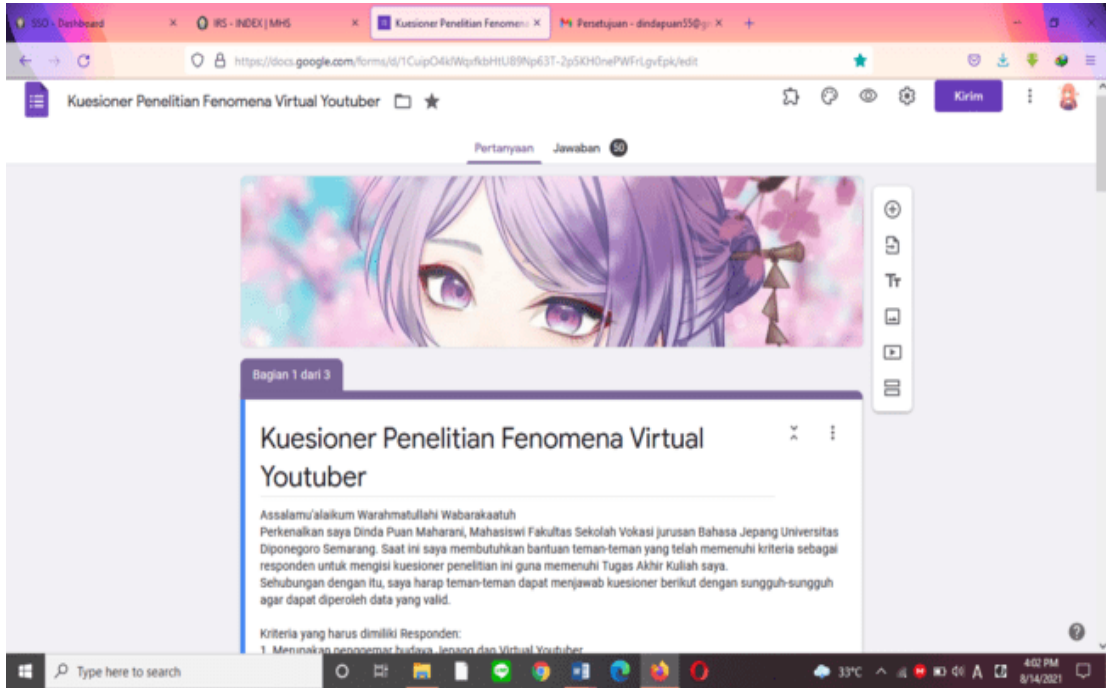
SSO - Dashboard × IRS - INDEX | MHS × Kuesioner Penelitian Fenomena × Persetujuan - dindapuan55@g ×

https://docs.google.com/forms/d/1CuipO4klWqxfkbHtU89Np63T-2p5KH0nePWFrLgvEpk/edit

Kuesioner Penelitian Fenomena Virtual Youtuber

Kirim

Pertanyaan Jawaban 50

Bagian 1 dari 3

Kuesioner Penelitian Fenomena Virtual Youtuber

Assalamu'alaikum Warahmatullahi Wabarakaatuh
Perkenalkan saya Dinda Puan Maharani, Mahasiswi Fakultas Sekolah Vokasi jurusan Bahasa Jepang Universitas Diponegoro Semarang. Saat ini saya membutuhkan bantuan teman-teman yang telah memenuhi kriteria sebagai responden untuk mengisi kuesioner penelitian ini guna memenuhi Tugas Akhir Kuliah saya.
Sehubungan dengan itu, saya harap teman-teman dapat menjawab kuesioner berikut dengan sungguh-sungguh agar dapat diperoleh data yang valid.

Kriteria yang harus dimiliki Responden:
1. Merupakan penggemar budaya Jepang dan Virtual Youtuber

Type here to search

33°C 4:02 PM 8/14/2021